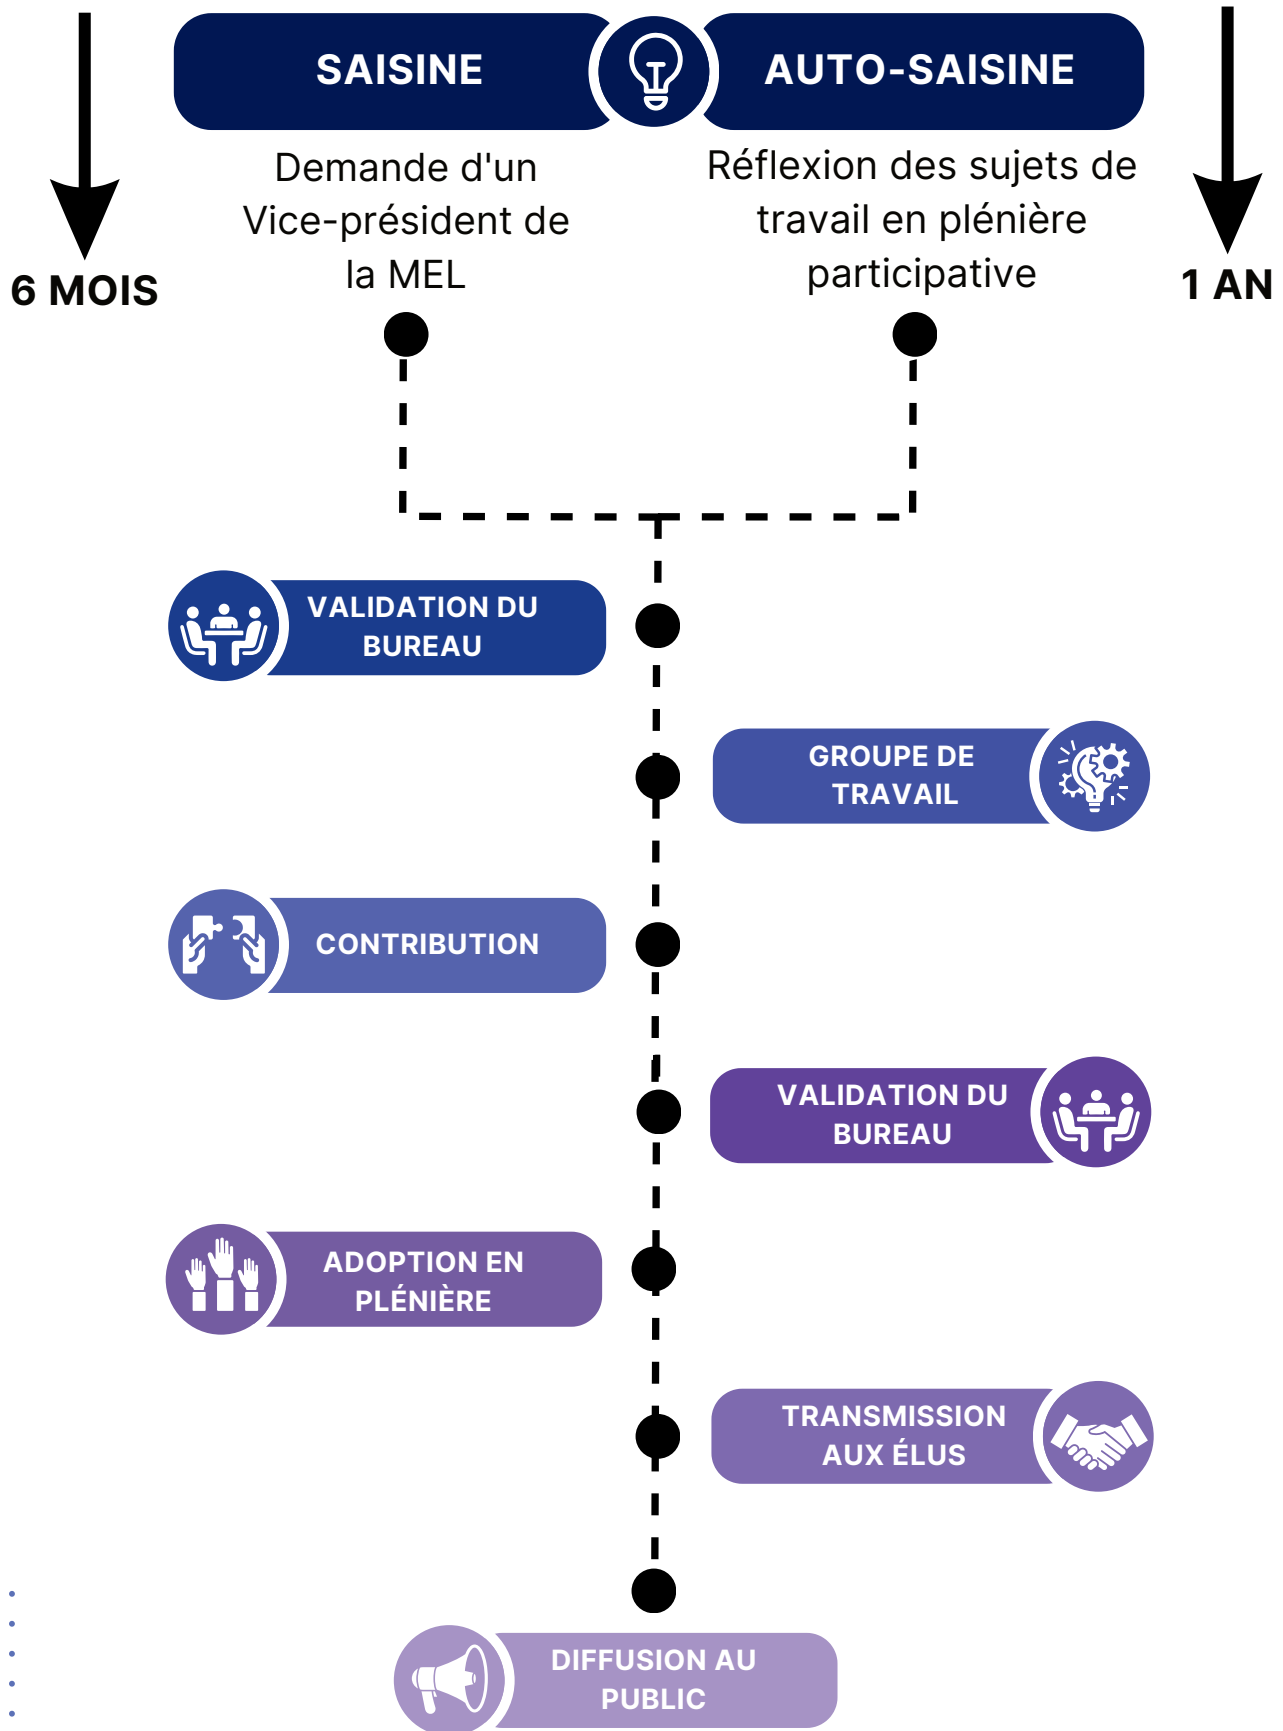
SAISINE

AUTO-SAISINE

6 MOIS

Demande d'un Vice-président de la MEL

Réflexion des sujets de travail en plénière participative

1 AN

VALIDATION DU BUREAU

GROUPE DE TRAVAIL

CONTRIBUTION

VALIDATION DU BUREAU

ADOPTION EN PLÉNIÈRE

TRANSMISSION AUX ÉLUS

DIFFUSION AU PUBLIC